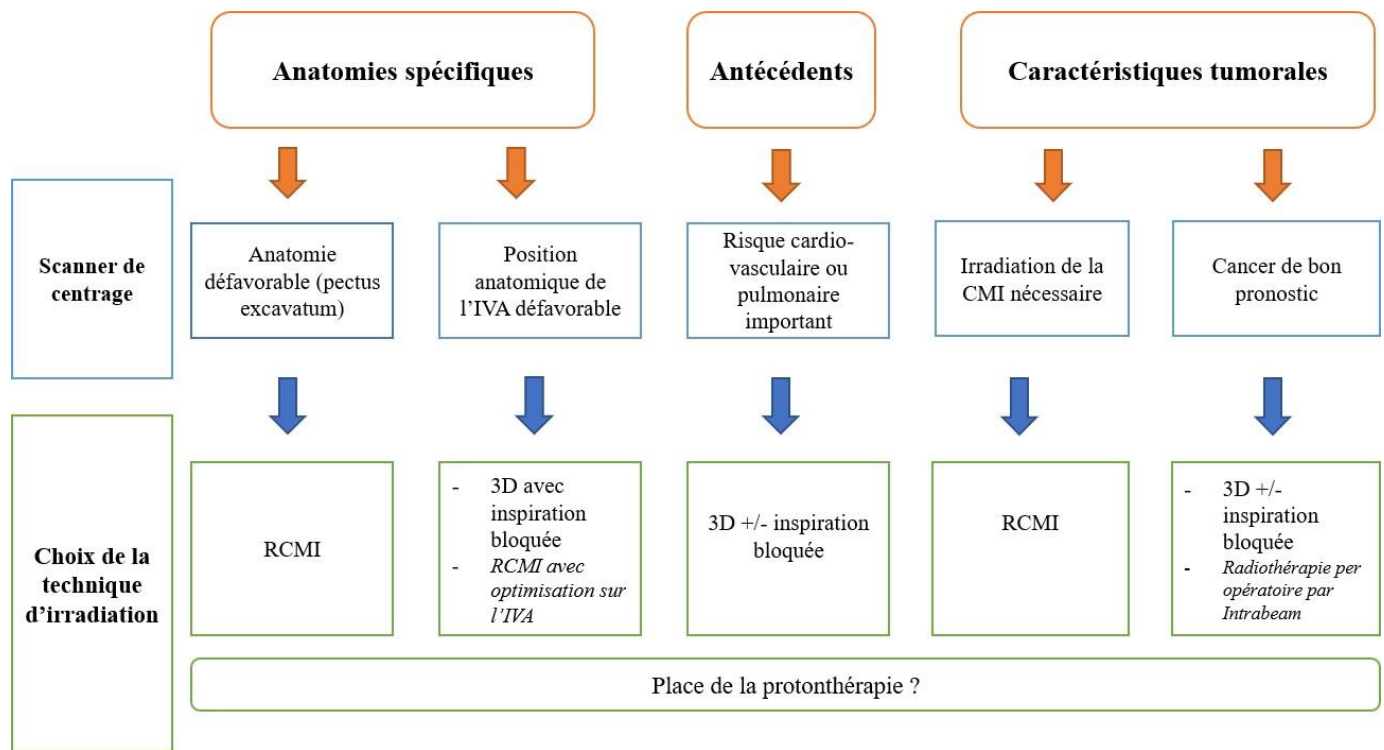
Anatomies spécifiques

Antécédents

Caractéristiques tumorales

Scanner de centrage

Anatomie défavorable (pectus excavatum)

Position anatomique de l'IVA défavorable

Risque cardio-vasculaire ou pulmonaire important

Irradiation de la CMI nécessaire

Cancer de bon pronostic

Choix de la technique d'irradiation

RCMI

- 3D avec inspiration bloquée
- *RCMI avec optimisation sur l'IVA*

3D +/- inspiration bloquée

RCMI

- 3D +/- inspiration bloquée
- *Radiothérapie per opératoire par Intrabeam*

Place de la protonthérapie ?